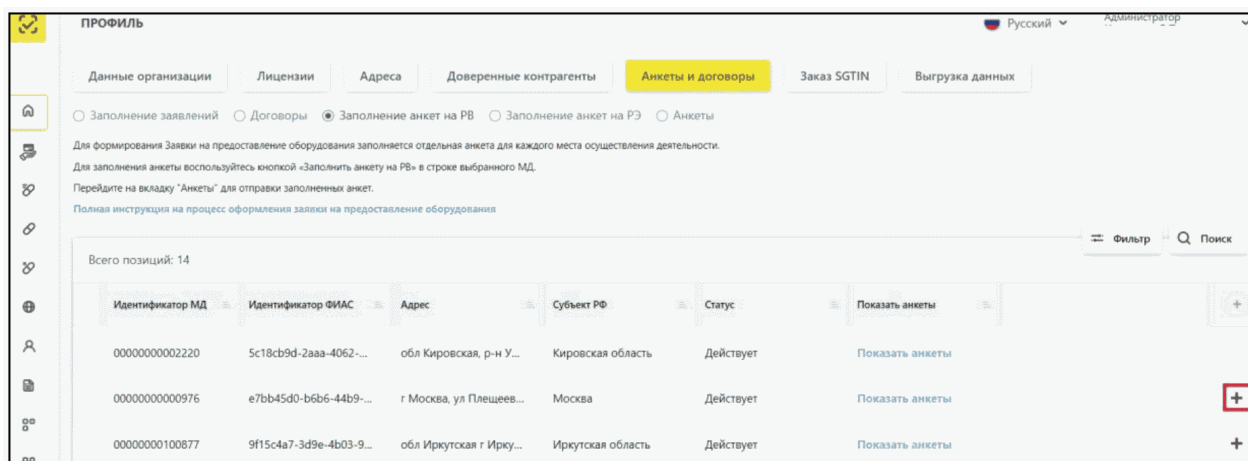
ПРОФИЛЬ

Русский

Администратор

Данные организации | Лицензии | Адреса | Доверенные контрагенты | Анкеты и договоры | Заказ SGTIN | Выгрузка данных

○ Заполнение заявлений ○ Договоры ● Заполнение анкет на РВ ○ Заполнение анкет на РЭ ○ Анкеты

Для формирования Заявки на предоставление оборудования заполняется отдельная анкета для каждого места осуществления деятельности.

Для заполнения анкеты воспользуйтесь кнопкой «Заполнить анкету на РВ» в строке выбранного МД.

Перейдите на вкладку "Анкеты" для отправки заполненных анкет.

Полная инструкция на процесс оформления заявки на предоставление оборудования

Фильтр | Поиск

Всего позиций: 14

| Идентификатор МД | Идентификатор ФИАС | Адрес | Субъект РФ | Статус | Показать анкеты | + |
|---|---|---|---|---|---|---|
| 00000000002220 | 5c18cb9d-2aaa-4062-... | обл Кировская, р-н У... | Кировская область | Действует | Показать анкеты | |
| 00000000000976 | e7bb45d0-b6b6-44b9-... | г Москва, ул Плещеев... | Москва | Действует | Показать анкеты | + |
| 00000000100877 | 9f15c4a7-3d9e-4b03-9... | обл Иркутская г Ирку... | Иркутская область | Действует | Показать анкеты | + |